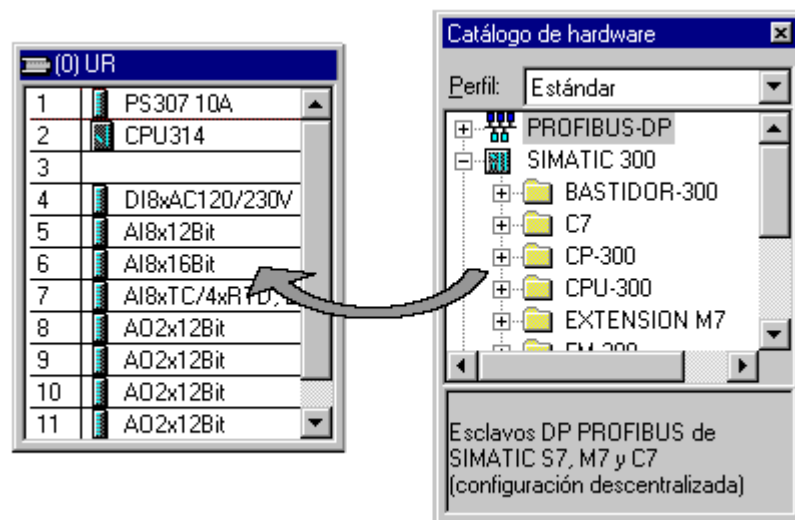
(0) UR

| | |
|---|---|
| 1 | PS307 10A |
| 2 | CPU314 |
| 3 | |
| 4 | DI8xAC120/230V |
| 5 | AI8x12Bit |
| 6 | AI8x16Bit |
| 7 | AI8xTC/4xRTD, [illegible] |
| 8 | AO2x12Bit |
| 9 | AO2x12Bit |
| 10 | AO2x12Bit |
| 11 | AO2x12Bit |

Catálogo de hardware

Perfil: Estándar

PROFIBUS-DP
SIMATIC 300
BASTIDOR-300
C7
CP-300
CPU-300
EXTENSION M7
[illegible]

Esclavos DP PROFIBUS de SIMATIC S7, M7 y C7 (configuración descentralizada)